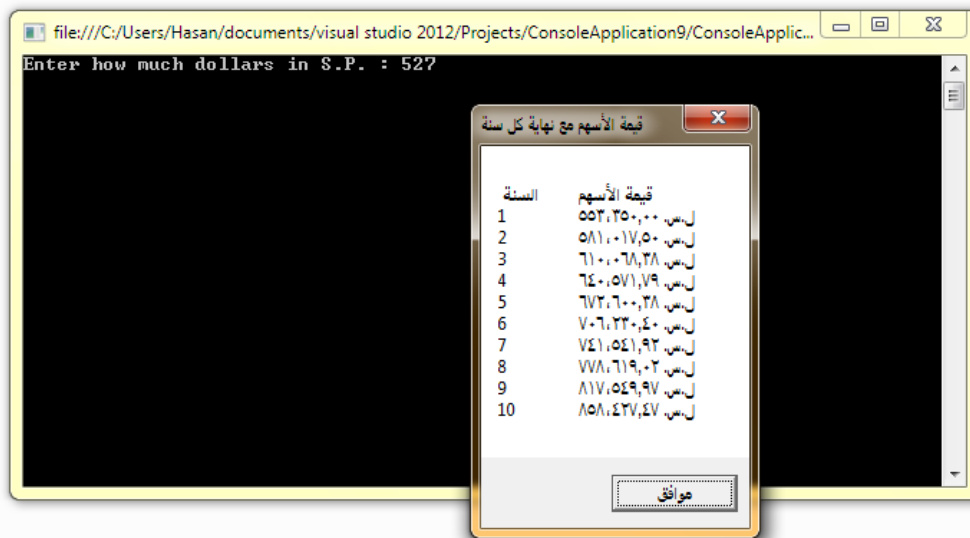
file:///C:/Users/Hasan/documents/visual studio 2012/Projects/ConsoleApplication9/ConsoleApplic...

Enter how much dollars in S.P. : 527

قيمة الأسهم مع نهاية كل سنة

| السنة | قيمة الأسهم |
|---|---|
| 1 | ٥٥٣،٣٥٠,٠٠ ل.س. |
| 2 | ٥٨١،٠١٧,٥٠ ل.س. |
| 3 | ٦١٠،٠٦٨,٣٨ ل.س. |
| 4 | ٦٤٠،٥٧١,٧٩ ل.س. |
| 5 | ٦٧٢،٦٠٠,٣٨ ل.س. |
| 6 | ٧٠٦،٢٣٠,٤٠ ل.س. |
| 7 | ٧٤١،٥٤١,٩٢ ل.س. |
| 8 | ٧٧٨،٦١٩,٠٢ ل.س. |
| 9 | ٨١٧،٥٤٩,٩٧ ل.س. |
| 10 | ٨٥٨،٤٢٧,٤٧ ل.س. |

موافق